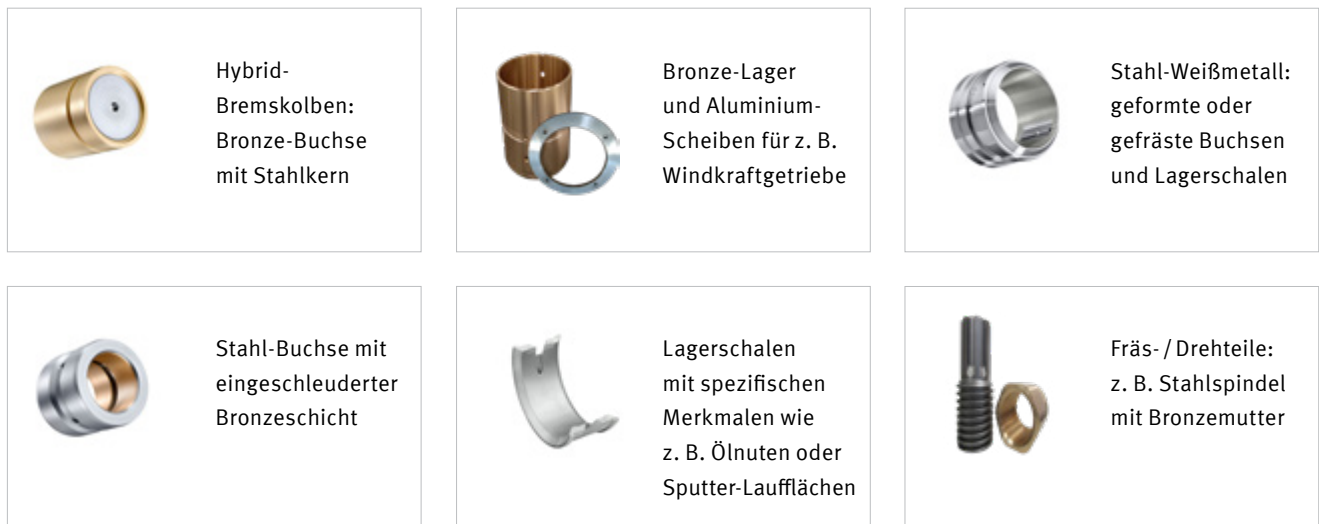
Hybrid-Bremskolben: Bronze-Buchse mit Stahlkern

Bronze-Lager und Aluminium-Scheiben für z. B. Windkraftgetriebe

Stahl-Weißmetall: geformte oder gefräste Buchsen und Lagerschalen

Stahl-Buchse mit eingeschleuderter Bronzeschicht

Lagerschalen mit spezifischen Merkmalen wie z. B. Ölnuten oder Sputter-Laufflächen

Fräs- / Drehteile: z. B. Stahlspindel mit Bronzemutter